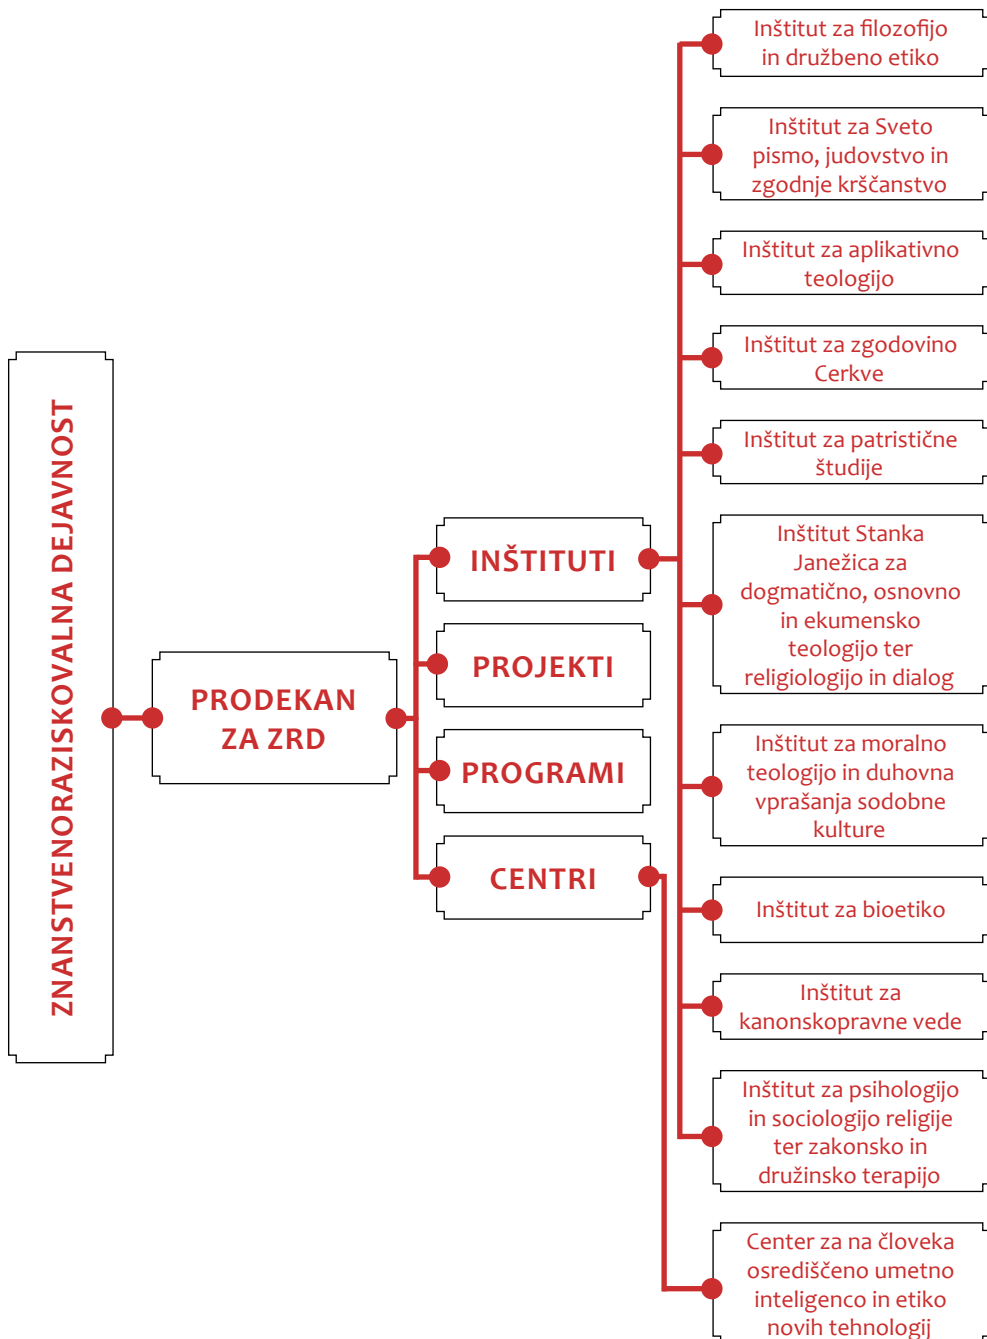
ZNANSTVENORAZISKOVALNA DEJAVNOST

PRODEKAN ZA ZRD

INŠTITUTI

PROJEKTI

PROGRAMI

CENTRI

Inštitut za filozofijo in družbeno etiko

Inštitut za Sveto pismo, judovstvo in zgodnje krščanstvo

Inštitut za aplikativno teologijo

Inštitut za zgodovino Cerkve

Inštitut za patristične študije

Inštitut Stanka Janežica za dogmatično, osnovno in ekumensko teologijo ter religiologijo in dialog

Inštitut za moralno teologijo in duhovna vprašanja sodobne kulture

Inštitut za bioetiko

Inštitut za kanonskopravne vede

Inštitut za psihologijo in sociologijo religije ter zakonsko in družinsko terapijo

Center za na človeka osredіščeno umetno inteligenco in etiko novih tehnologij